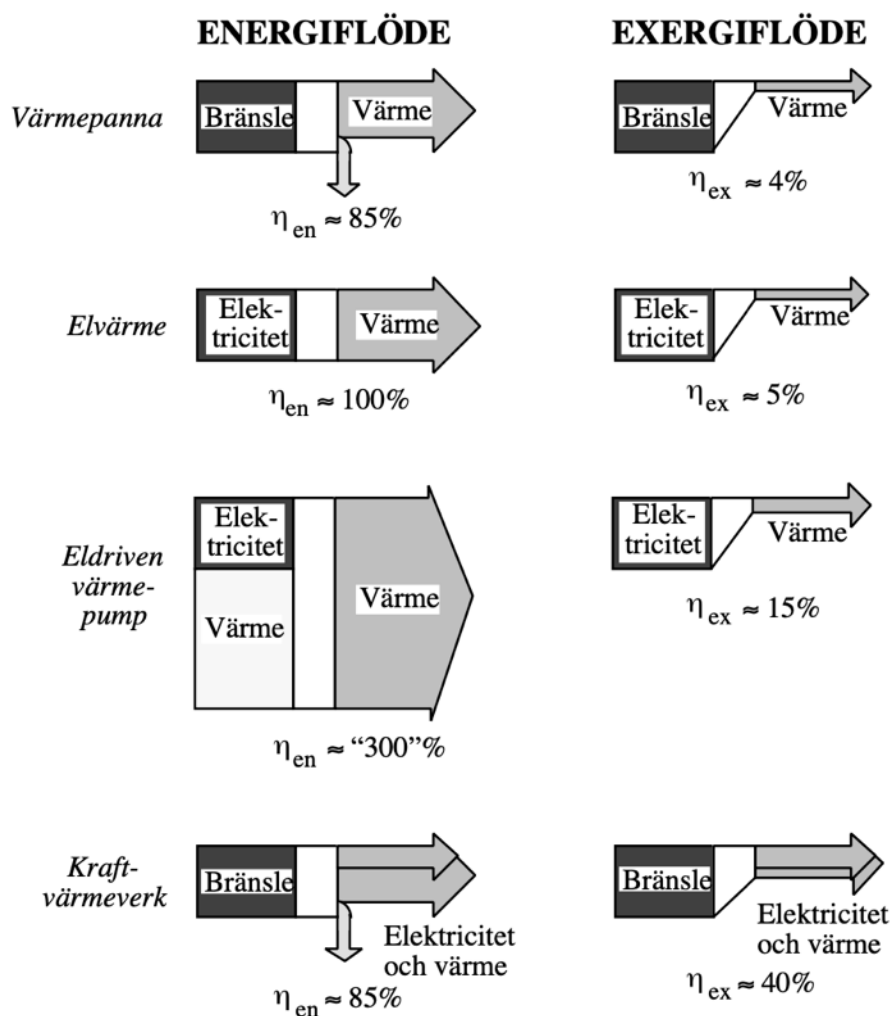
ENERGIFLÖDE

EXERGIFLÖDE

Värmepanna

Bränsle

Värme

$\eta_{en} \approx 85\%$

Bränsle

Värme

$\eta_{ex} \approx 4\%$

Elvärme

Elektricitet

Värme

$\eta_{en} \approx 100\%$

Elektricitet

Värme

$\eta_{ex} \approx 5\%$

Eldriven värmepump

Elektricitet

Värme

Värme

$\eta_{en} \approx$ "300"%

Elektricitet

Värme

$\eta_{ex} \approx 15\%$

Kraftvärmeverk

Bränsle

Elektricitet och värme

$\eta_{en} \approx 85\%$

Bränsle

Elektricitet och värme

$\eta_{ex} \approx 40\%$